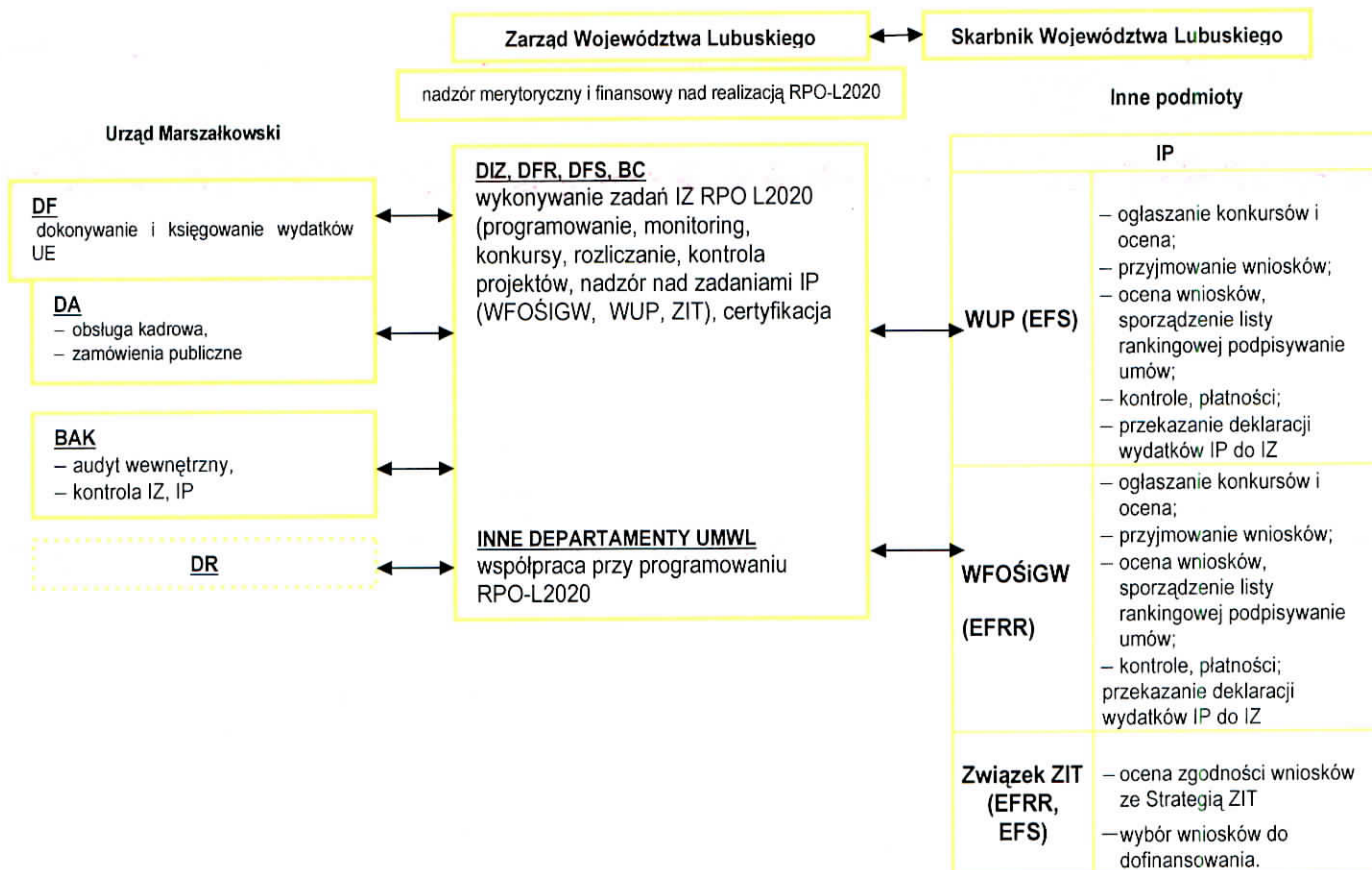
Zarząd Województwa Lubuskiego

Skarbnik Województwa Lubuskiego

nadzór merytoryczny i finansowy nad realizacją RPO-L2020

Inne podmioty

Urząd Marszałkowski

DF
dokonywanie i księgowanie wydatków UE

DA
– obsługa kadrowa,
– zamówienia publiczne

BAK
– audyt wewnętrzny,
– kontrola IZ, IP

DR

DIZ, DFR, DFS, BC
wykonywanie zadań IZ RPO L2020 (programowanie, monitoring, konkursy, rozliczanie, kontrola projektów, nadzór nad zadaniami IP (WFOŚIGW, WUP, ZIT), certyfikacja

INNE DEPARTAMENTY UMWL
współpraca przy programowaniu RPO-L2020

| IP | |
|---|---|
| WUP (EFS) | – ogłaszanie konkursów i ocena; – przyjmowanie wniosków; – ocena wniosków, sporządzenie listy rankingowej podpisywanie umów; – kontrole, płatności; – przekazanie deklaracji wydatków IP do IZ |
| WFOŚiGW (EFRR) | – ogłaszanie konkursów i ocena; – przyjmowanie wniosków; – ocena wniosków, sporządzenie listy rankingowej podpisywanie umów; – kontrole, płatności; przekazanie deklaracji wydatków IP do IZ |
| Związek ZIT (EFRR, EFS) | – ocena zgodności wniosków ze Strategią ZIT – wybór wniosków do dofinansowania. |